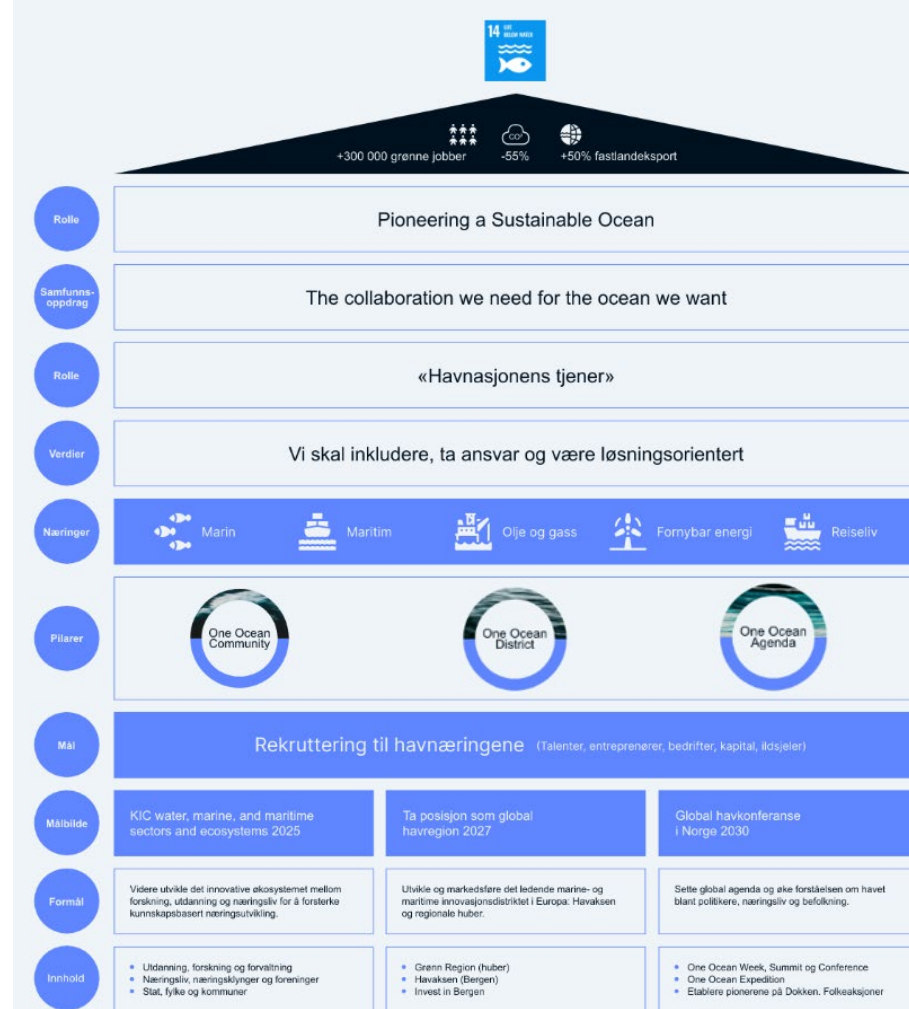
14 LIFE BELOW WATER

+300 000 grønne jobber
$CO_2$
-55%
+50% fastlandeksport

Rolle
Pioneering a Sustainable Ocean

Samfunns-oppdrag
The collaboration we need for the ocean we want

Rolle
«Havnasjonens tjener»

Verdier
Vi skal inkludere, ta ansvar og være løsningsorientert

Næringer
Marin
Maritim
Olje og gass
Fornybar energi
Reiseliv

Pilarer
One Ocean Community
One Ocean District
One Ocean Agenda

Mål
Rekruttering til havnæringene (Talenter, entreprenører, bedrifter, kapital, ildsjeler)

Målbilde
KIC water, marine, and maritime sectors and ecosystems 2025
Ta posisjon som global havregion 2027
Global havkonferanse i Norge 2030

Formål
Videre utvikle det innovative økosystemet mellom forskning, utdanning og næringsliv for å forsterke kunnskapsbasert næringsutvikling.
Utvikle og markedsføre det ledende marine- og maritime innovasjonsdistriktet i Europa: Havaksen og regionale huber.
Sette global agenda og øke forståelsen om havet blant politikere, næringsliv og befolkning.

Innhold
• Utdanning, forskning og forvaltning
• Næringsliv, næringsklynger og foreninger
• Stat, fylke og kommuner
• Grønn Region (huber)
• Havaksen (Bergen)
• Invest in Bergen
• One Ocean Week, Summit og Conference
• One Ocean Expedition
• Etablere pionerene på Dokken. Folkeaksjoner